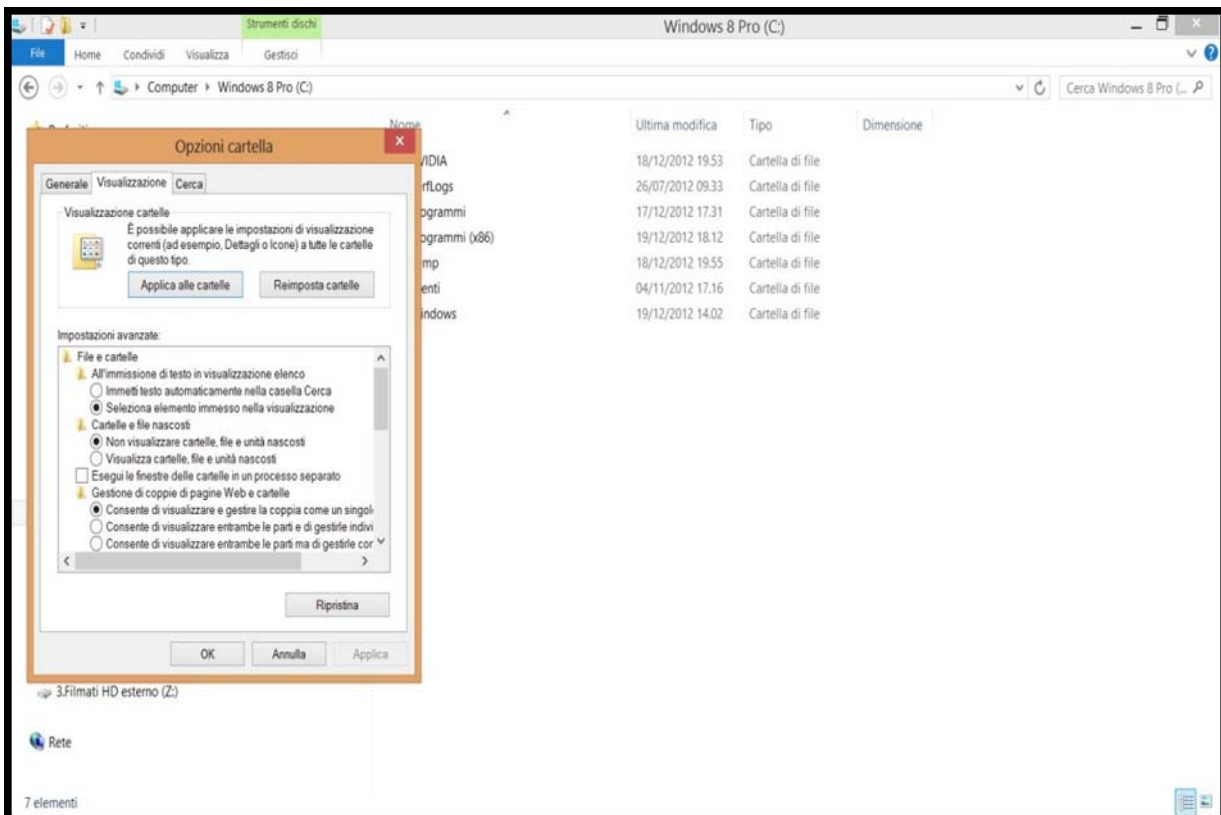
Strumenti dischi

Windows 8 Pro (C:)

File Home Condividi Visualizza Gestisci

Computer ▸ Windows 8 Pro (C:)

Cerca Windows 8 Pro (...

Opzioni cartella

Generale Visualizzazione Cerca

Visualizzazione cartelle

È possibile applicare le impostazioni di visualizzazione correnti (ad esempio, Dettagli o Icone) a tutte le cartelle di questo tipo.

Applica alle cartelle Reimposta cartelle

Impostazioni avanzate:

File e cartelle
All'immissione di testo in visualizzazione elenco
Immetti testo automaticamente nella casella Cerca
Seleziona elemento immesso nella visualizzazione
Cartelle e file nascosti
Non visualizzare cartelle, file e unità nascosti
Visualizza cartelle, file e unità nascosti
Esegui le finestre delle cartelle in un processo separato
Gestione di coppie di pagine Web e cartelle
Consente di visualizzare e gestire la coppia come un singol
Consente di visualizzare entrambe le parti e di gestirle indivi
Consente di visualizzare entrambe le parti ma di gestirle cor

Ripristina

OK Annulla Applica

| Nome | Ultima modifica | Tipo | Dimensione |
|---|---|---|---|
| VIDIA | 18/12/2012 19.53 | Cartella di file | |
| rfLogs | 26/07/2012 09.33 | Cartella di file | |
| ogrammi | 17/12/2012 17.31 | Cartella di file | |
| ogrammi (x86) | 19/12/2012 18.12 | Cartella di file | |
| mp | 18/12/2012 19.55 | Cartella di file | |
| enti | 04/11/2012 17.16 | Cartella di file | |
| indows | 19/12/2012 14.02 | Cartella di file | |

3.Filmati HD esterno (Z:)

Rete

7 elementi